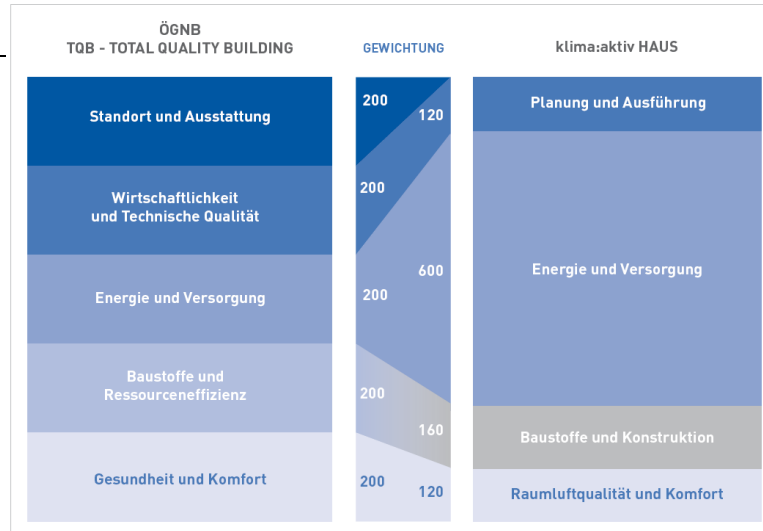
ÖGNB
TQB - TOTAL QUALITY BUILDING

GEWICHTUNG

klima:aktiv HAUS

Standort und Ausstattung

Wirtschaftlichkeit und Technische Qualität

Energie und Versorgung

Baustoffe und Ressourceneffizienz

Gesundheit und Komfort

200
120
200
600
200
200
160
200
120

Planung und Ausführung

Energie und Versorgung

Baustoffe und Konstruktion

Raumluftqualität und Komfort